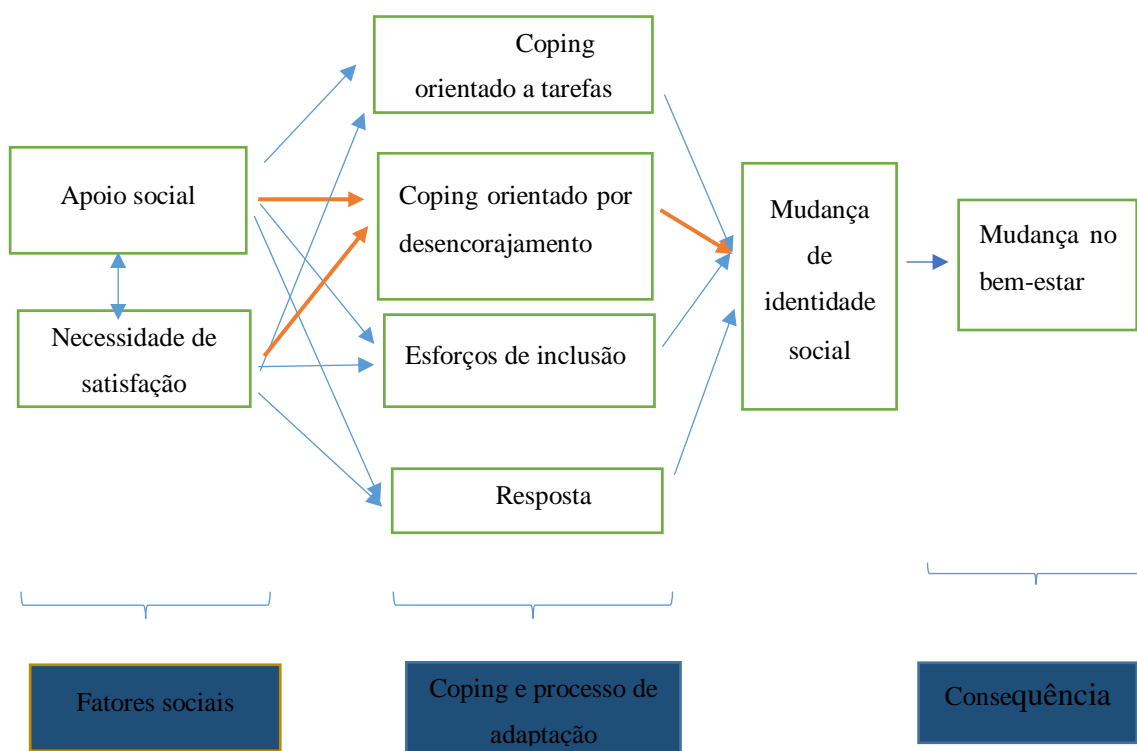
Coping orientado a tarefas

Apoio social

Coping orientado por desencorajamento

Mudança de identidade social

Mudança no bem-estar

Necessidade de satisfação

Esforços de inclusão

Resposta

Fatores sociais

Coping e processo de adaptação

Consequência